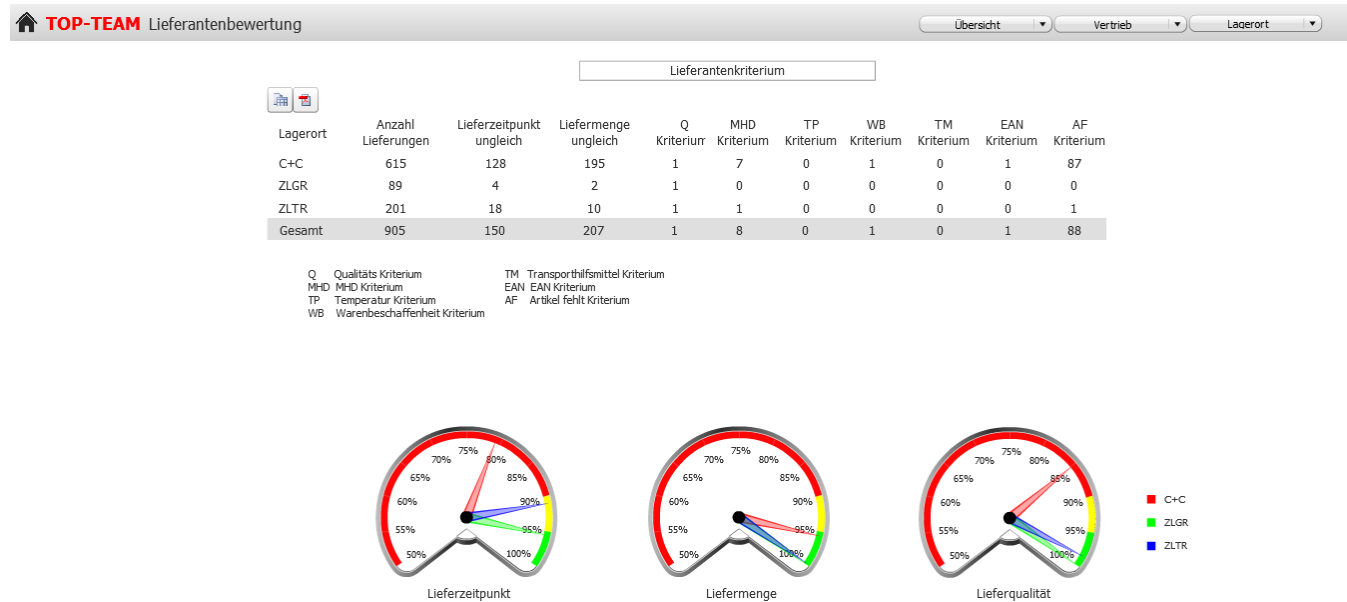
TOP-TEAM Lieferantenbewertung

Übersicht | Vertrieb | Lagerort

Lieferantenkriterium

| Lagerort | Anzahl Lieferungen | Lieferzeitpunkt ungleich | Liefermenge ungleich | Q Kriterium | MHD Kriterium | TP Kriterium | WB Kriterium | TM Kriterium | EAN Kriterium | AF Kriterium |
|---|---|---|---|---|---|---|---|---|---|---|
| C+C | 615 | 128 | 195 | 1 | 7 | 0 | 1 | 0 | 1 | 87 |
| ZLGR | 89 | 4 | 2 | 1 | 0 | 0 | 0 | 0 | 0 | 0 |
| ZLTR | 201 | 18 | 10 | 1 | 1 | 0 | 0 | 0 | 0 | 1 |
| Gesamt | 905 | 150 | 207 | 1 | 8 | 0 | 1 | 0 | 1 | 88 |

Q Qualitäts Kriterium
MHD MHD Kriterium
TP Temperatur Kriterium
WB Warenbeschaffenheit Kriterium
TM Transporthilfsmittel Kriterium
EAN EAN Kriterium
AF Artikel fehlt Kriterium

50% 55% 60% 65% 70% 75% 80% 85% 90% 95% 100%
Lieferzeitpunkt

50% 55% 60% 65% 70% 75% 80% 85% 90% 95% 100%
Liefermenge

50% 55% 60% 65% 70% 75% 80% 85% 90% 95% 100%
Lieferqualität

C+C
ZLGR
ZLTR